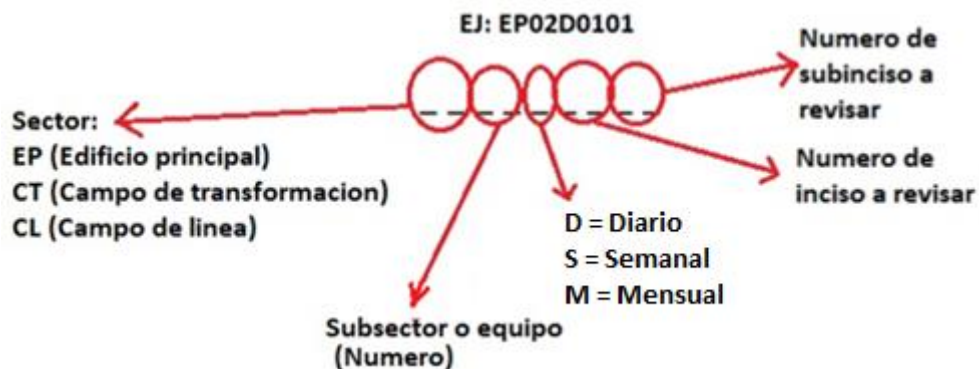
EJ: EP02D0101

Numero de subinciso a revisar

Sector:
EP (Edificio principal)
CT (Campo de transformacion)
CL (Campo de linea)

Numero de inciso a revisar

D = Diario
S = Semanal
M = Mensual

Subsector o equipo (Numero)